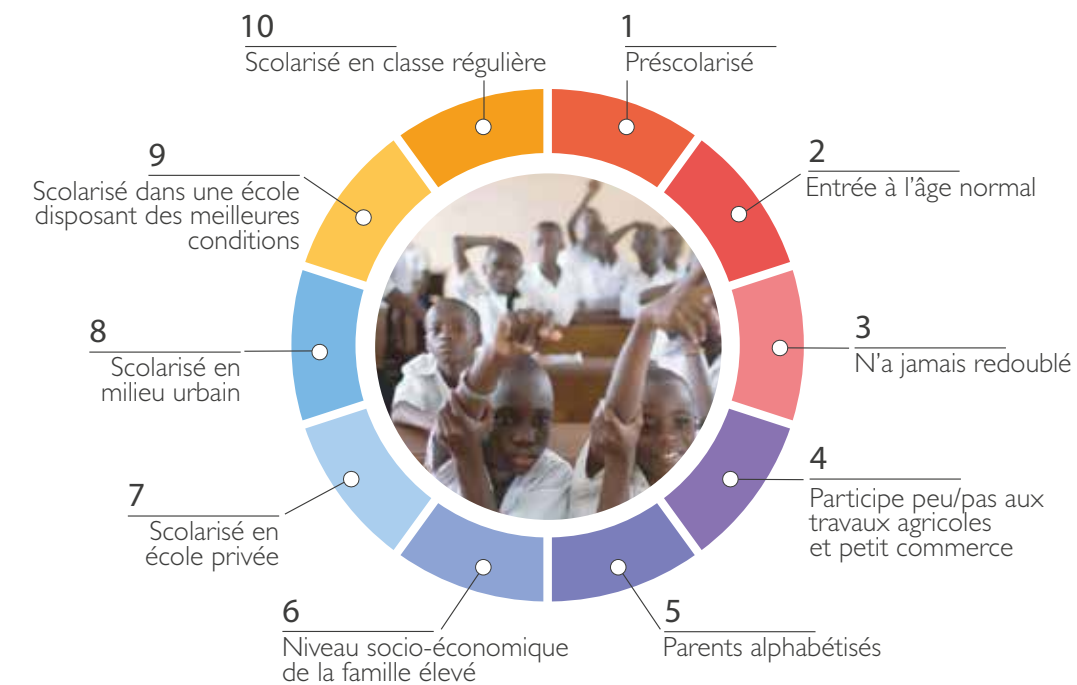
10
Scolarisé en classe régulière

1
Préscolarisé

2
Entrée à l'âge normal

3
N'a jamais redoublé

4
Participe peu/pas aux travaux agricoles et petit commerce

5
Parents alphabétisés

6
Niveau socio-économique de la famille élevé

7
Scolarisé en école privée

8
Scolarisé en milieu urbain

9
Scolarisé dans une école disposant des meilleures conditions